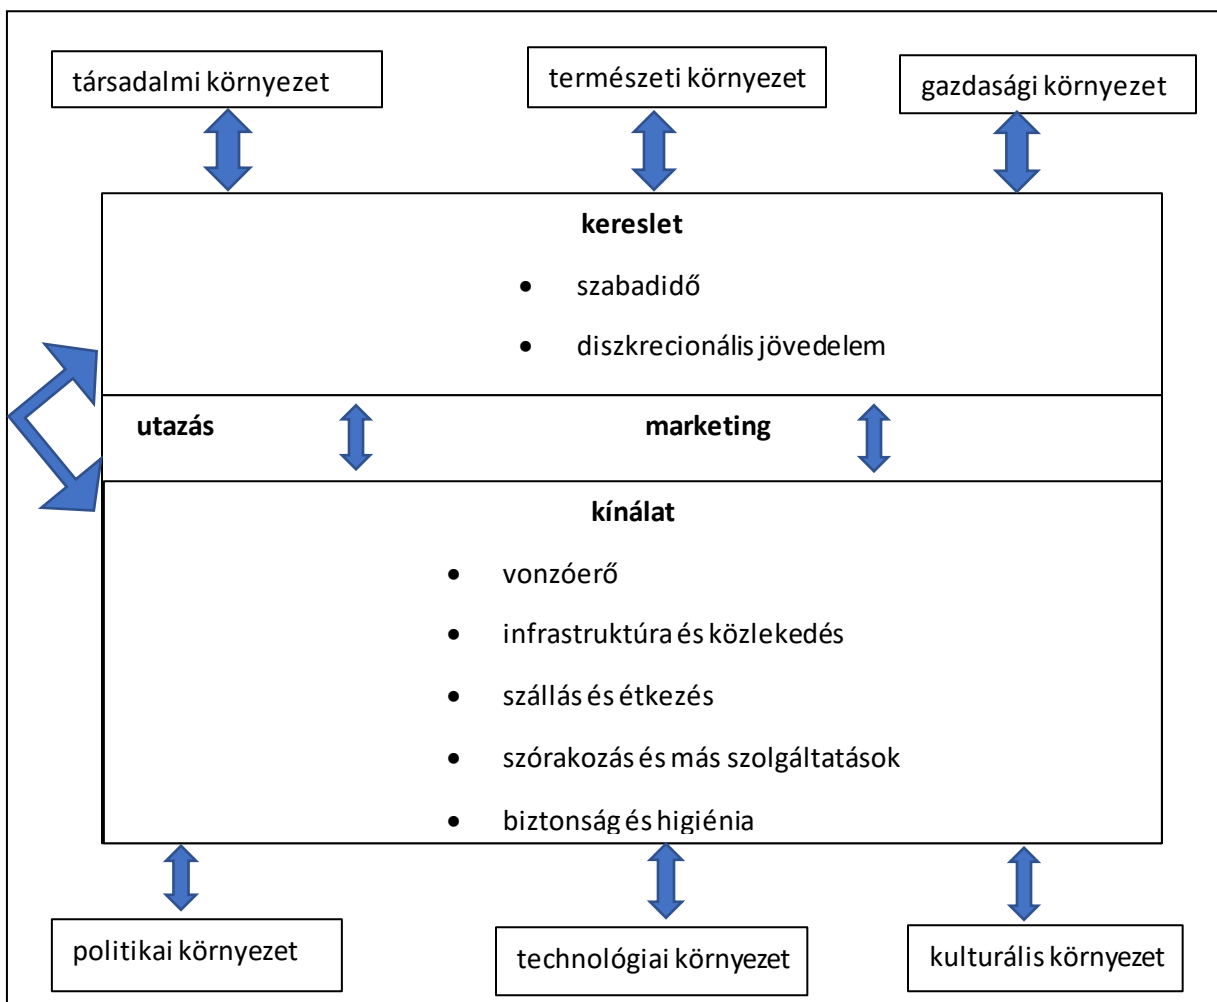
társadalmi környezet

természeti környezet

gazdasági környezet

**kereslet**

- szabadidő
- diszkrecionális jövedelem

**utazás**

**marketing**

**kínálat**

- vonzóerő
- infrastruktúra és közlekedés
- szállás és étkezés
- szórakozás és más szolgáltatások
- biztonság és higiénia

politikai környezet

technológiai környezet

kulturális környezet